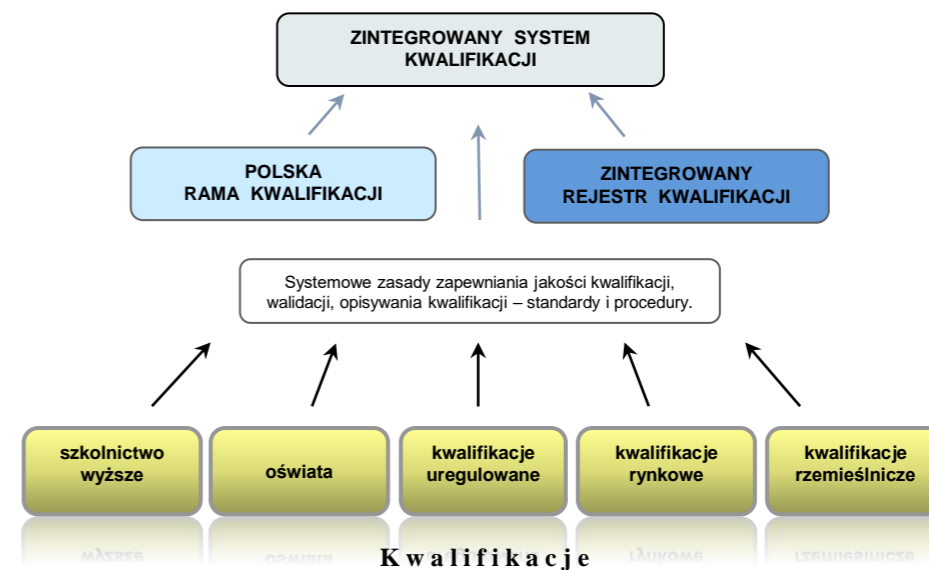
ZINTEGROWANY SYSTEM KWALIFIKACJI

POLSKA RAMA KWALIFIKACJI

ZINTEGROWANY REJESTR KWALIFIKACJI

Systemowe zasady zapewniania jakości kwalifikacji, walidacji, opisywania kwalifikacji – standardy i procedury.

szkolnictwo wyższe

oświata

kwalifikacje uregulowane

kwalifikacje rynkowe

kwalifikacje rzemieślnicze

Kwalifikacje